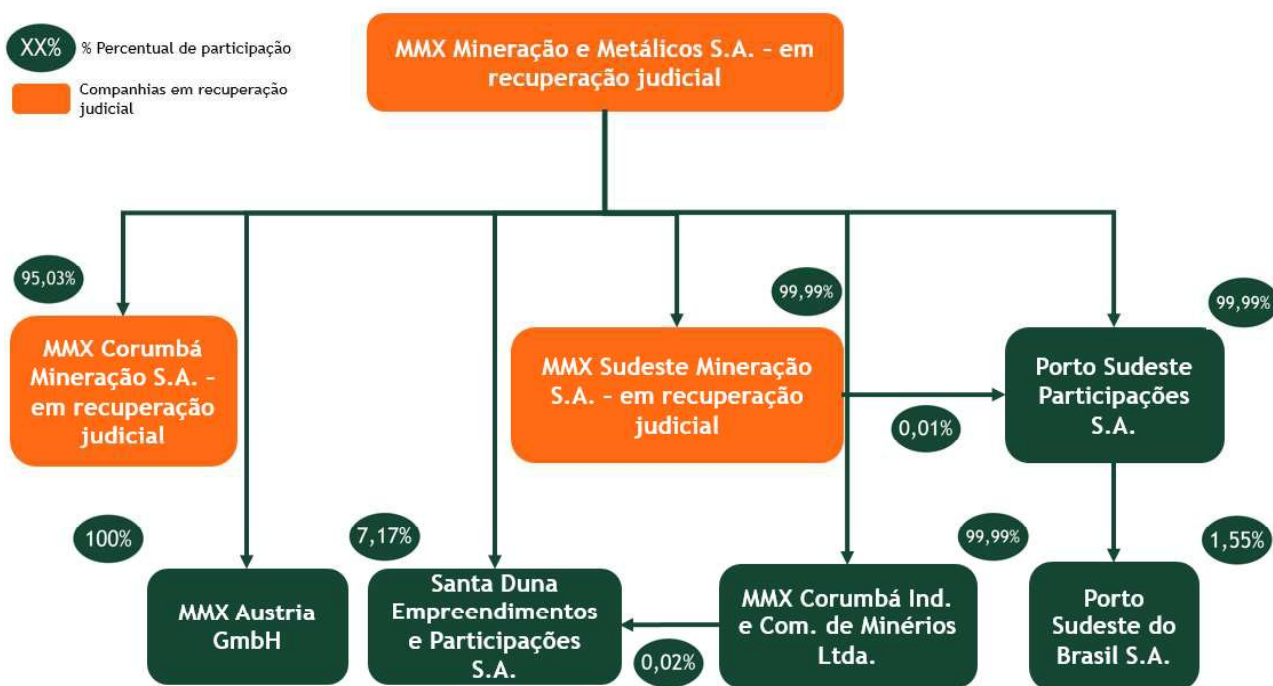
XX% % Percentual de participação

Companhias em recuperação judicial

MMX Mineração e Metálicos S.A. – em recuperação judicial

95,03%

MMX Corumbá Mineração S.A. – em recuperação judicial

99,99%

MMX Sudeste Mineração S.A. – em recuperação judicial

0,01%

99,99%

Porto Sudeste Participações S.A.

100%

MMX Austria GmbH

7,17%

Santa Duna Empreendimentos e Participações S.A.

0,02%

99,99%

MMX Corumbá Ind. e Com. de Minérios Ltda.

1,55%

Porto Sudeste do Brasil S.A.